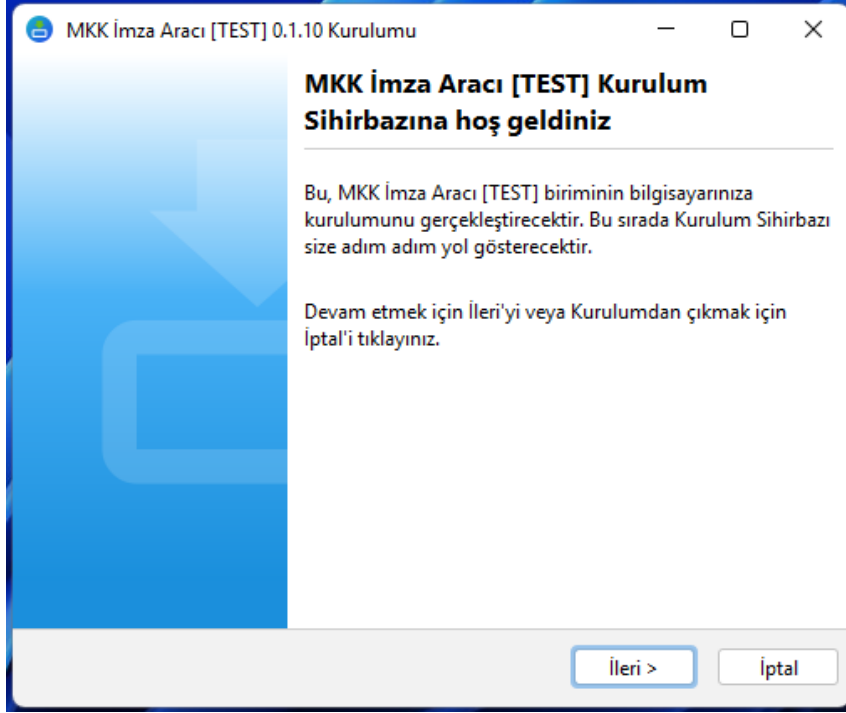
MKK İmza Aracı [TEST] 0.1.10 Kurulumu

MKK İmza Aracı [TEST] Kurulum Sihirbazına hoş geldiniz

Bu, MKK İmza Aracı [TEST] biriminin bilgisayarınıza kurulumunu gerçekleştirecektir. Bu sırada Kurulum Sihirbazı size adım adım yol gösterecektir.

Devam etmek için İleri'yi veya Kurulumdan çıkmak için İptal'i tıklayınız.

İleri >

İptal